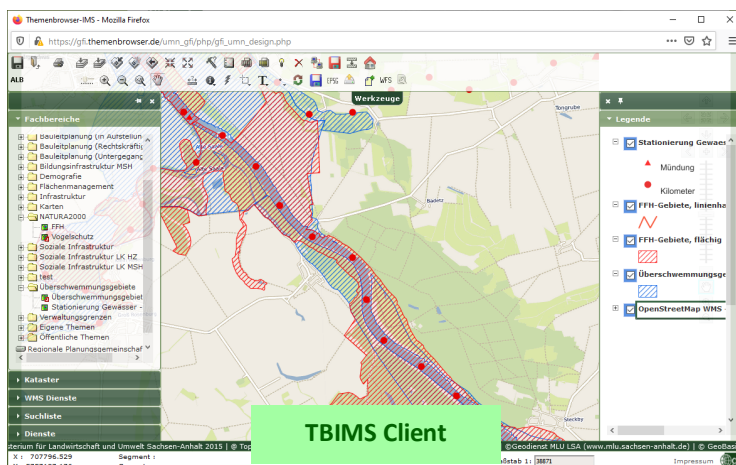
Themenbrowser-IMS - Mozilla Firefox

https://gfi.themenbrowser.de/umn_gfi/php/gfi_umn_design.php

ALB

EPSG WFS

Werkzeuge

Fachbereiche

Bauleitplanung (in Aufstellun
Bauleitplanung (Rechtskräfti
Bauleitplanung (Untergegang
Bildungsinfrastruktur MSH
Demografie
Flächenmanagement
Infrastruktur
Karten
NATURA2000
FFH
Vogelschutz
Soziale Infrastruktur
Soziale Infrastruktur LK HZ
Soziale Infrastruktur LK MSH
Test
Überschwemmungsgebiete
Überschwemmungsgebiet
Stationierung Gewässer -
Verwaltungsgrenzen
Eigene Themen
Öffentliche Themen
Regionale Planungsgemeinschaf

Kataster
WMS Dienste
Suchliste
Dienste

Legende

Stationierung Gewäss
Mündung
Kilometer
FFH-Gebiete, linienha
FFH-Gebiete, flächig
Überschwemmungsge
OpenStreetMap WMS

Tongrube
Badetz
Steckby

TBIMS Client

sterium für Landwirtschaft und Umwelt Sachsen-Anhalt 2015 | © Top
©Geodienst MLU LSA (www.mlu.sachsen-anhalt.de) | © GeoBas

X : 707796.529
Segment :
aßstab 1: 38871
Impressum